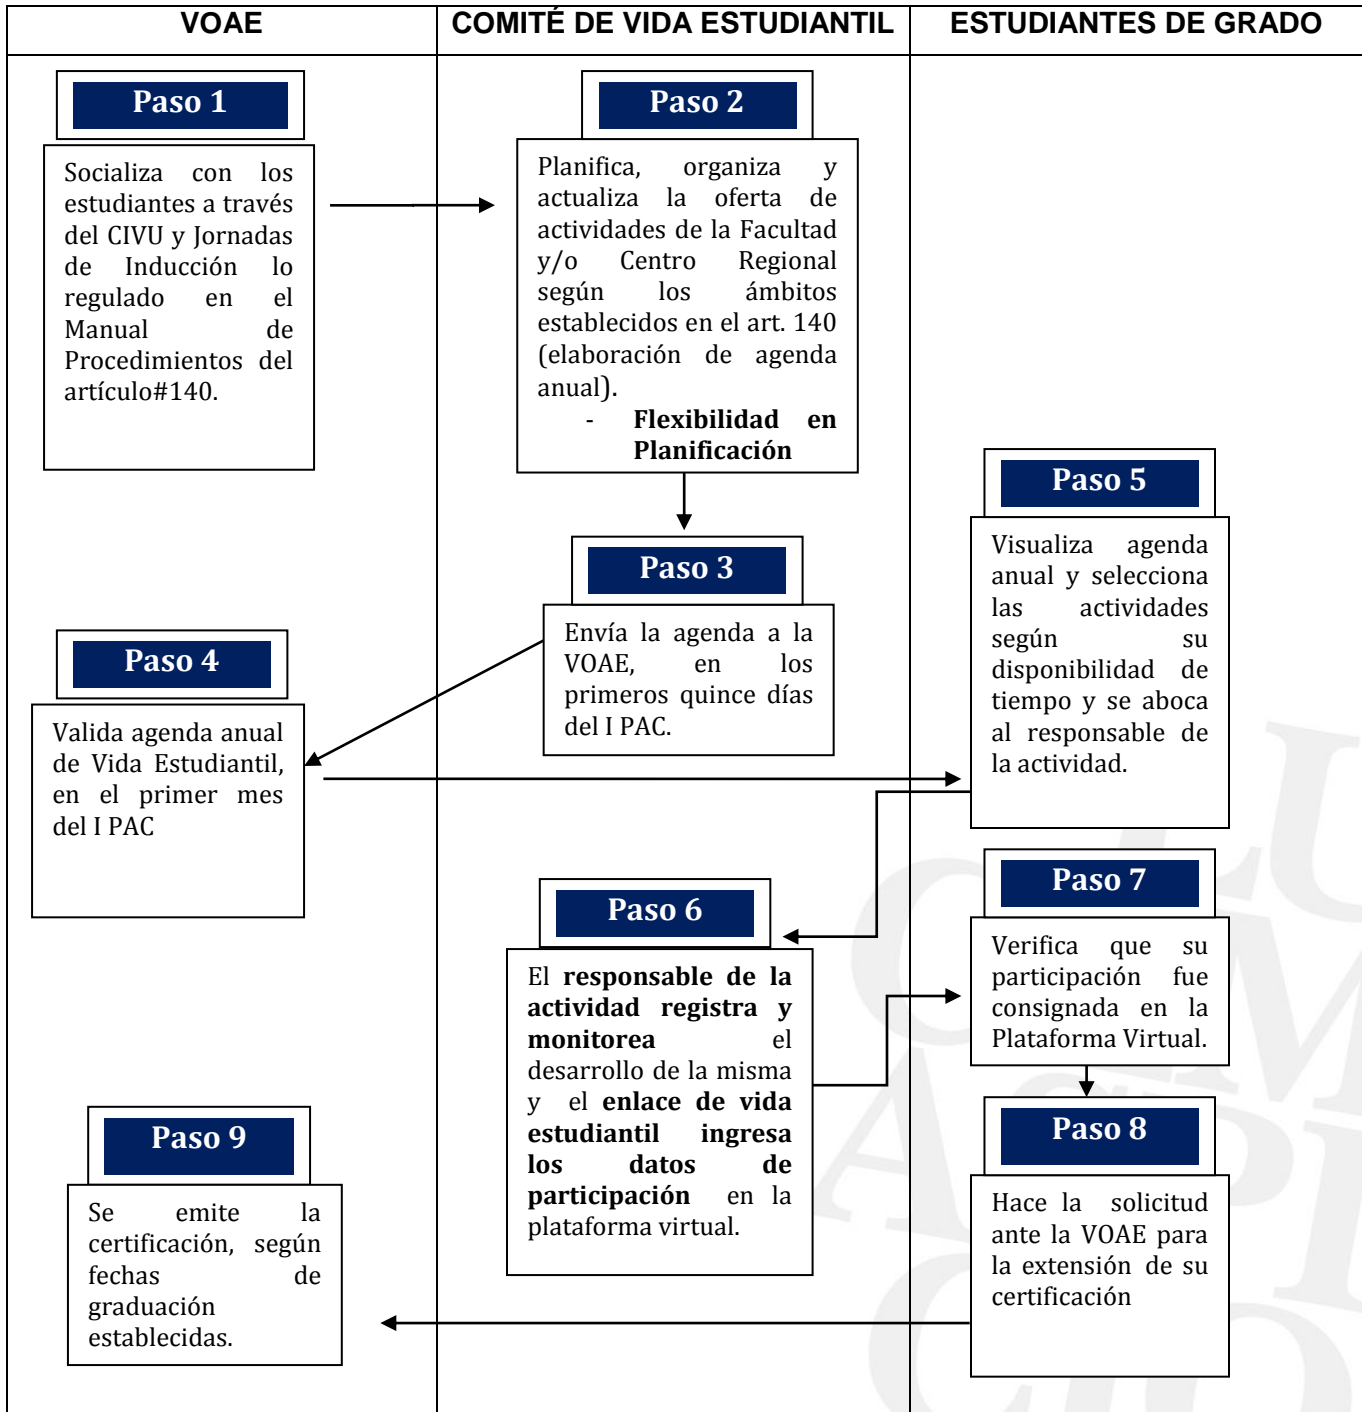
| VOAE | COMITÉ DE VIDA ESTUDIANTIL | ESTUDIANTES DE GRADO |
|---|---|---|

Paso 1

Socializa con los estudiantes a través del CIVU y Jornadas de Inducción lo regulado en el Manual de Procedimientos del artículo#140.

Paso 2

Planifica, organiza y actualiza la oferta de actividades de la Facultad y/o Centro Regional según los ámbitos establecidos en el art. 140 (elaboración de agenda anual).

- **Flexibilidad en Planificación**

Paso 3

Envía la agenda a la VOAE, en los primeros quince días del I PAC.

Paso 4

Valida agenda anual de Vida Estudiantil, en el primer mes del I PAC

Paso 5

Visualiza agenda anual y selecciona las actividades según su disponibilidad de tiempo y se aboca al responsable de la actividad.

Paso 6

El **responsable de la actividad registra y monitorea** el desarrollo de la misma y el **enlace de vida estudiantil ingresa los datos de participación** en la plataforma virtual.

Paso 7

Verifica que su participación fue consignada en la Plataforma Virtual.

Paso 8

Hace la solicitud ante la VOAE para la extensión de su certificación

Paso 9

Se emite la certificación, según fechas de graduación establecidas.